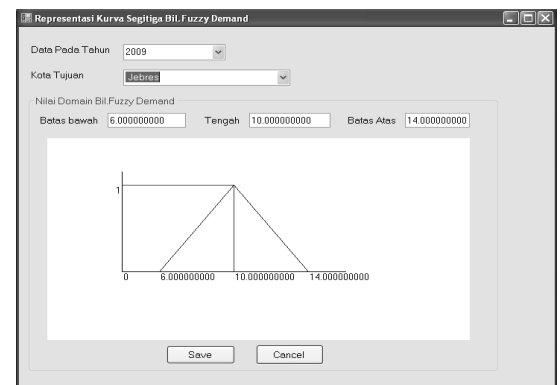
Representasi Kurva Segitiga Bil.Fuzzy Demand

Data Pada Tahun 2009

Kota Tujuan Jebres

Nilai Domain Bil.Fuzzy Demand

Batas bawah 6.000000000 Tengah 10.000000000 Batas Atas 14.000000000

1

0 6.000000000 10.000000000 14.000000000

Save Cancel